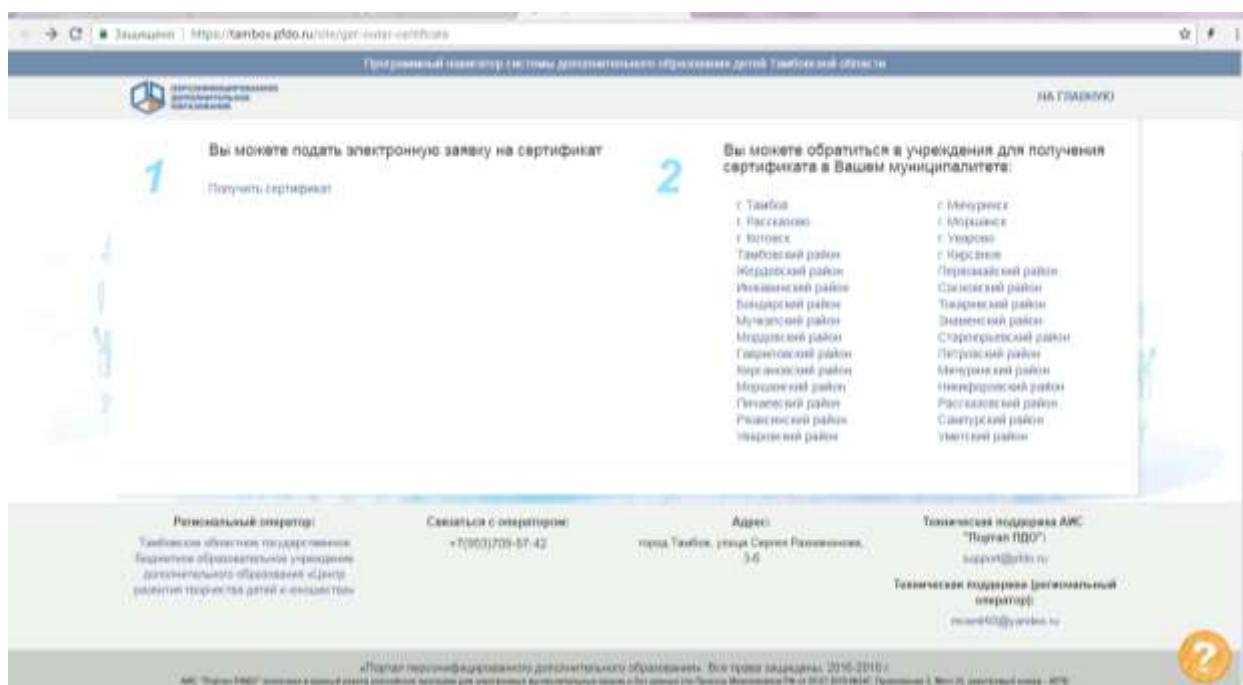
Защищено | https://tambov.pfdo.ru/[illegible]

Программный навигатор системы дополнительного образования детей Тамбовской области

ПЕРСОНИФИЦИРОВАННОЕ ДОПОЛНИТЕЛЬНОЕ ОБРАЗОВАНИЕ

НА ГЛАВНУЮ

1

Вы можете подать электронную заявку на сертификат

Получить сертификат

2

Вы можете обратиться в учреждения для получения сертификата в Вашем муниципалитете:

г. Тамбов
г. Рассказово
г. Котовск
Тамбовский район
Жердевский район
Инжавинский район
Бондарский район
Мучкапский район
Мордовский район
Гавриловский район
Кирсановский район
Моршанский район
Пичаевский район
Ржаксинский район
Уваровский район

г. Мичуринск
г. Моршанск
г. Уварово
г. Кирсанов
Первомайский район
Сосновский район
Токаревский район
Знаменский район
Староюрьевский район
Петровский район
Мичуринский район
Никифоровский район
Рассказовский район
Сампурский район
Уметский район

Региональный оператор:
Тамбовское областное государственное бюджетное образовательное учреждение дополнительного образования «Центр развития творчества детей и юношества»

Связаться с оператором:
+7(953)709-57-42

Адрес:
город Тамбов, улица Сергея Рахманинова, 3-Б

Техническая поддержка АИС "Портал ПДО":
support@pfdo.ru

Техническая поддержка (региональный оператор):
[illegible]@yandex.ru

«Портал персонифицированного дополнительного образования». Все права защищены. 2016-2018 г.

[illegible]